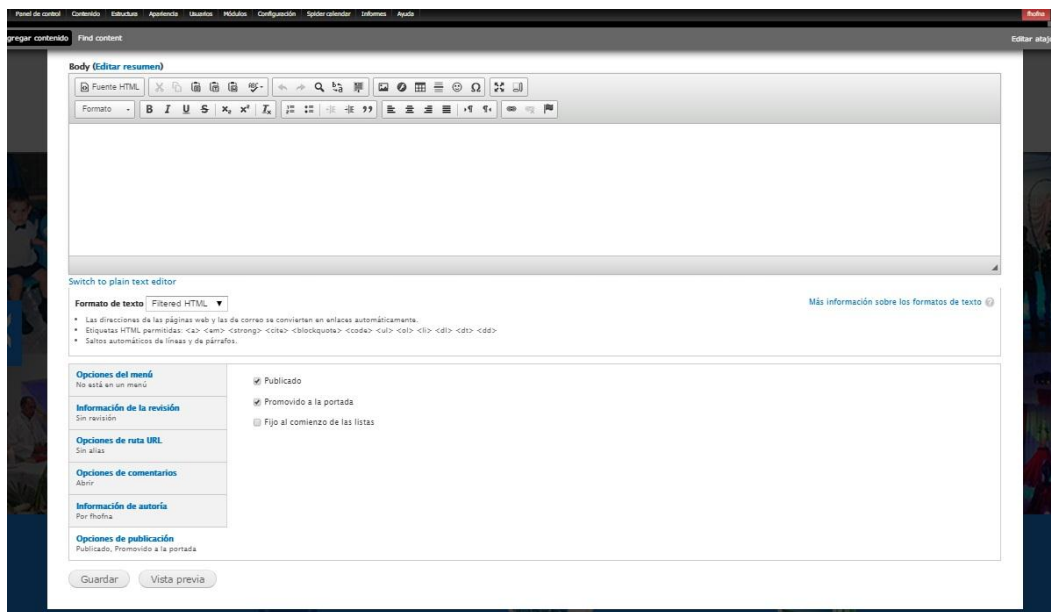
Panel de control Contenido Estructura Apariencia Usuarios Módulos Configuración Spider calendar Informes Ayuda

fhofna

gregar contenido Find content

Editar ataj

Body (Editar resumen)

Fuente HTML

Formato

Switch to plain text editor

Formato de texto Filtered HTML

Más información sobre los formatos de texto

• Las direcciones de las páginas web y las de correo se convierten en enlaces automáticamente.
• Etiquetas HTML permitidas: <a> <em> <strong> <cite> <blockquote> <code> <ul> <ol> <li> <dl> <dt> <dd>
• Saltos automáticos de líneas y de párrafos.

Opciones del menú
No está en un menú

Información de la revisión
Sin revisión

Opciones de ruta URL
Sin alias

Opciones de comentarios
Abrir

Información de autoría
Por fhofna

Opciones de publicación
Publicado, Promovido a la portada

Publicado

Promovido a la portada

Fijo al comienzo de las listas

Guardar

Vista previa